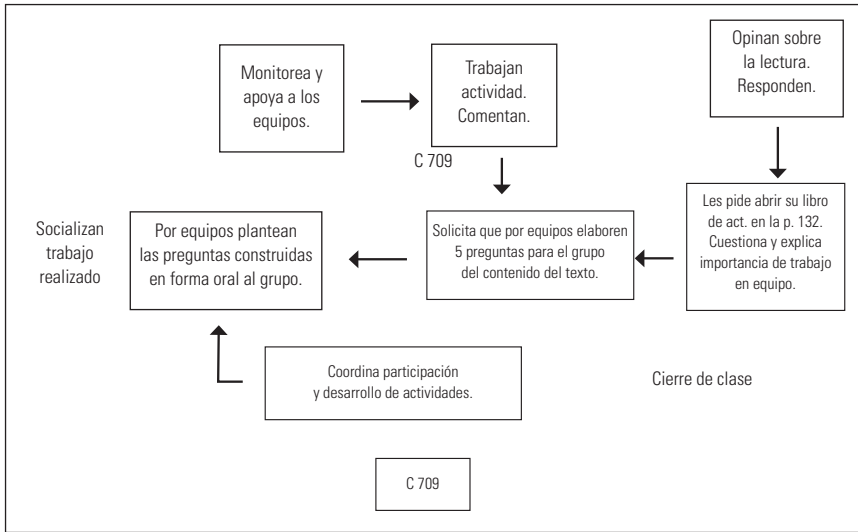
Monitorea y apoya a los equipos.

Trabajan actividad. Comentan.

Opinan sobre la lectura. Responden.

C 709

Les pide abrir su libro de act. en la p. 132. Cuestiona y explica importancia de trabajo en equipo.

Solicita que por equipos elaboren 5 preguntas para el grupo del contenido del texto.

Por equipos plantean las preguntas construidas en forma oral al grupo.

Socializan trabajo realizado

Coordina participación y desarrollo de actividades.

Cierre de clase

C 709